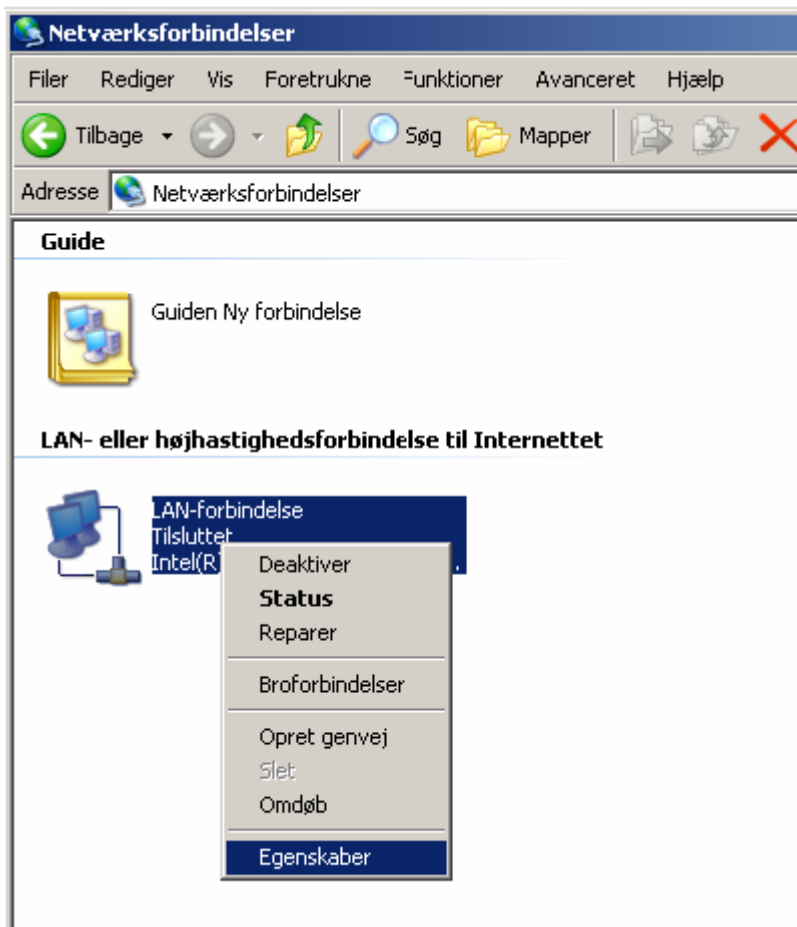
Netværksforbindelser

Filer Rediger Vis Foretrukne Funktioner Avanceret Hjælp

Tilbage Søg Mapper

Adresse Netværksforbindelser

Guide

Guiden Ny forbindelse

LAN- eller højhastighedsforbindelse til Internettet

LAN-forbindelse
Tilsluttet
Intel(R) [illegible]

Deaktiver
Status
Reparer
Broforbindelser
Opret genvej
Slet
Omdøb
Egenskaber